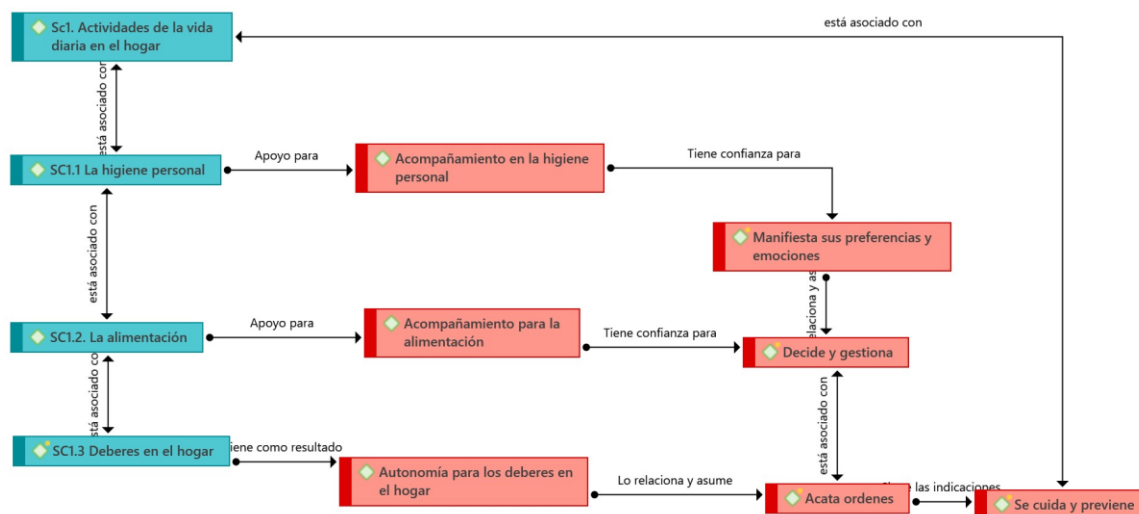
Sc1. Actividades de la vida diaria en el hogar

está asociado con

está asociado con

SC1.1 La higiene personal

Apoyo para

Acompañamiento en la higiene personal

Tiene confianza para

Manifiesta sus preferencias y emociones

está asociado con

relaciona y as

SC1.2. La alimentación

Apoyo para

Acompañamiento para la alimentación

Tiene confianza para

Decide y gestiona

está asociado con

está asociado con

SC1.3 Deberes en el hogar

iene como resultado

Autonomía para los deberes en el hogar

Lo relaciona y asume

Acata ordenes

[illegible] las indicaciones

Se cuida y previene